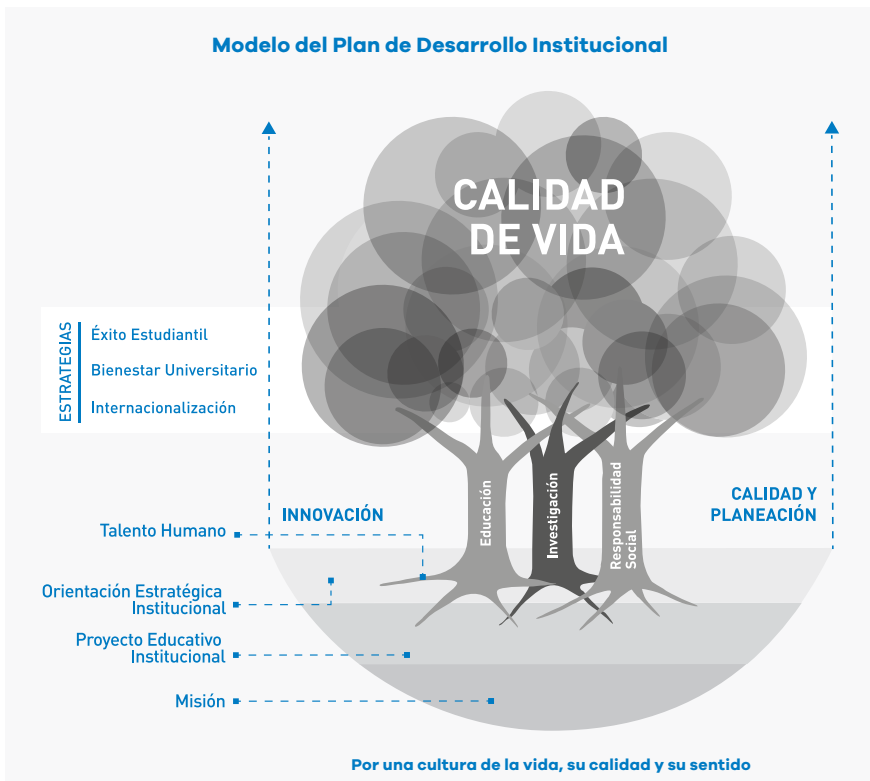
Modelo del Plan de Desarrollo Institucional

CALIDAD DE VIDA

ESTRATEGIAS
Éxito Estudiantil
Bienestar Universitario
Internacionalización

INNOVACIÓN

CALIDAD Y PLANEACIÓN

Educación
Investigación
Responsabilidad Social

Talento Humano
Orientación Estratégica Institucional
Proyecto Educativo Institucional
Misión

Por una cultura de la vida, su calidad y su sentido